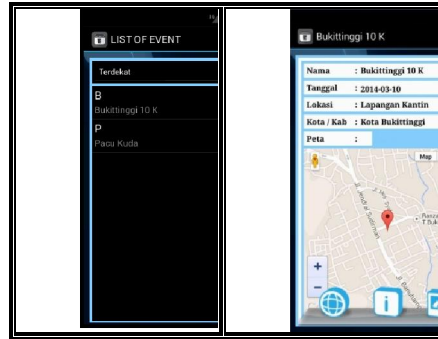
LIST OF EVENT

Terdekat

B

Bukittinggi 10 K

P

Pacu Kuda

Bukittinggi 10 K

| Nama | : Bukittinggi 10 K |
|---|---|
| Tanggal | : 2014-03-10 |
| Lokasi | : Lapangan Kantin |
| Kota / Kab | : Kota Bukittinggi |
| Peta | : |

Map

+

−